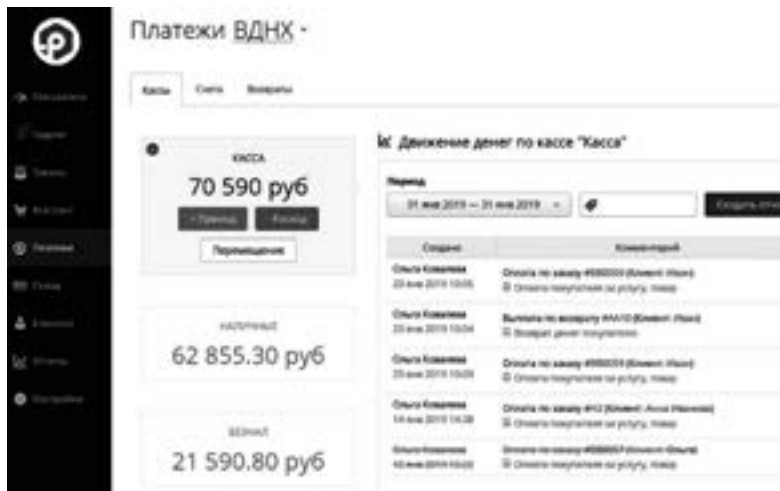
Платежи ВДНХ ·

Кассы | Счета | Возвраты

КАССА
70 590 руб
+ Приход | - Расход
Перемещение

НАЛИЧНЫЕ
62 855.30 руб

БЕЗНАЛ
21 590.80 руб

Движение денег по кассе "Касса"

Период
01 янв 2019 — 31 янв 2019

Создать отч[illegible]

| Создано | Комментарий |
|---|---|
| Ольга Ковалева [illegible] | Оплата по заказу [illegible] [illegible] |
| Ольга Ковалева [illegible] | Выплата по возврату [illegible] Возврат денег покупателю |
| Ольга Ковалева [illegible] | Оплата по заказу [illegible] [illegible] |
| Ольга Ковалева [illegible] | Оплата по заказу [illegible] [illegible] |
| Ольга Ковалева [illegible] | Оплата по заказу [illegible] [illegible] |

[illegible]
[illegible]
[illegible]
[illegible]
Платежи
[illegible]
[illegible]
Отчеты
Настройки